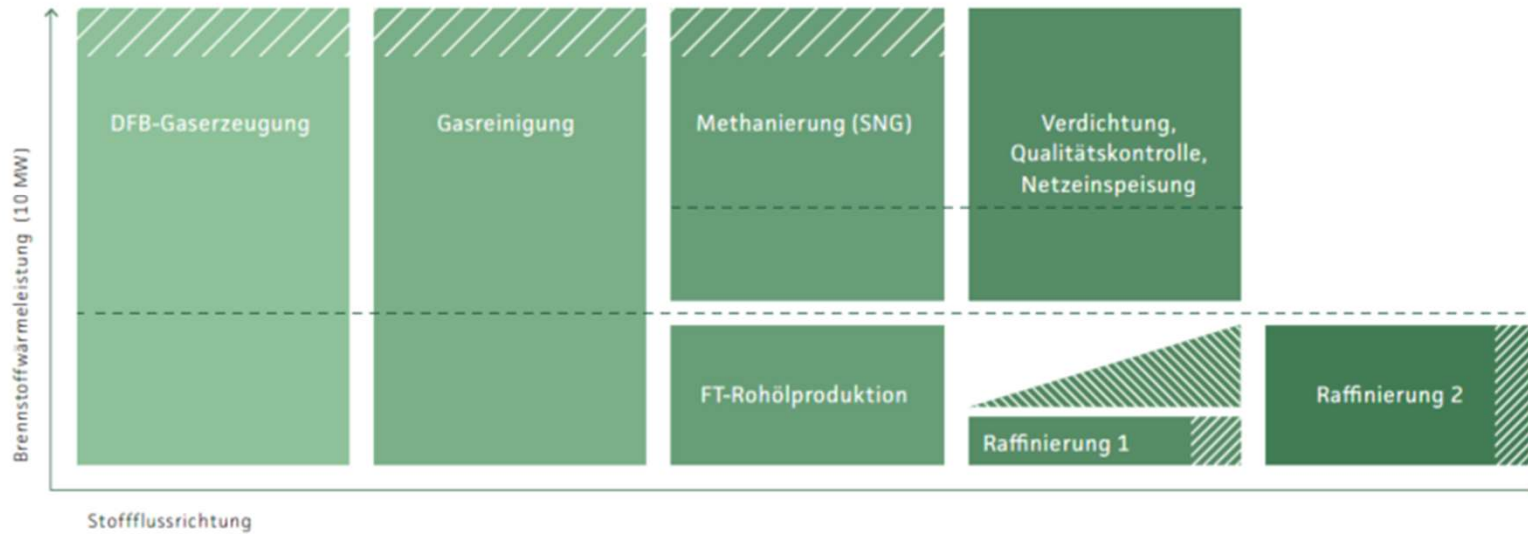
Brennstoffwärmeleistung (10 MW)

DFB-Gaserzeugung

Gasreinigung

Methanierung (SNG)

Verdichtung, Qualitätskontrolle, Netzeinspeisung

FT-Rohölproduktion

Raffinierung 1

Raffinierung 2

Stoffflussrichtung